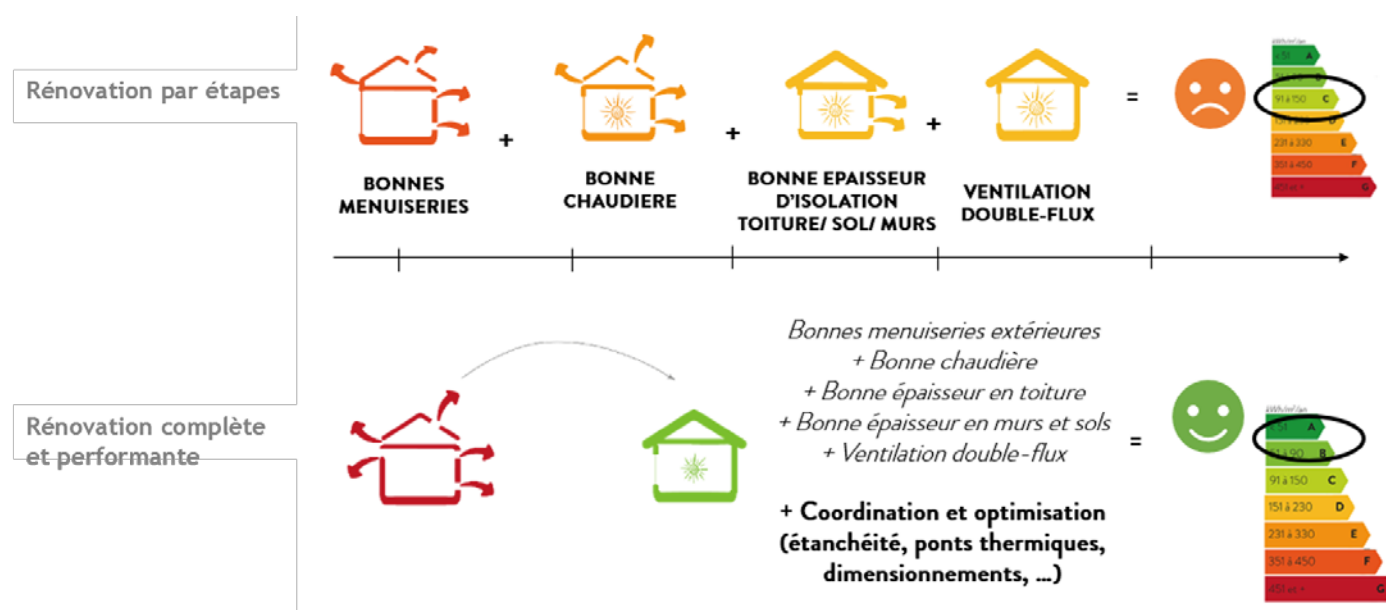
Rénovation par étapes

BONNES MENUISERIES

+

BONNE CHAUDIERE

+

BONNE EPAISSEUR D'ISOLATION TOITURE/ SOL/ MURS

+

VENTILATION DOUBLE-FLUX

=

kWh/m²/an
≤ 51 A
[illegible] B
91 à 150 C
151 à 230 D
231 à 330 E
331 à 450 F
451 et + G

Rénovation complète et performante

Bonnes menuiseries extérieures
+ Bonne chaudière
+ Bonne épaisseur en toiture
+ Bonne épaisseur en murs et sols
+ Ventilation double-flux

+ Coordination et optimisation (étanchéité, ponts thermiques, dimensionnements, ...)

=

kWh/m²/an
≤ 51 A
51 à 90 B
91 à 150 C
151 à 230 D
231 à 330 E
331 à 450 F
451 et + G